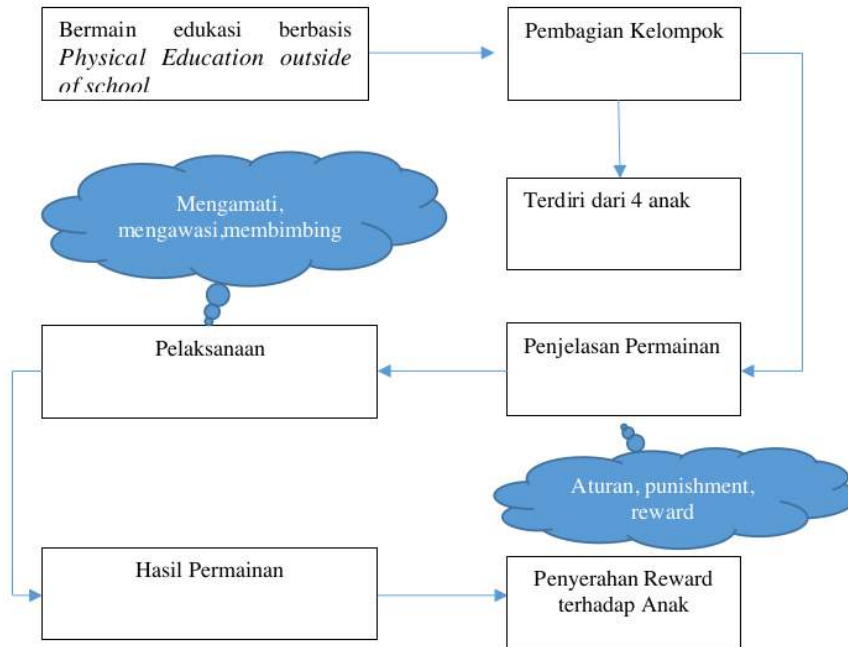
Bermain edukasi berbasis *Physical Education outside of school*

Pembagian Kelompok

Terdiri dari 4 anak

Mengamati, mengawasi,membimbing

Pelaksanaan

Penjelasan Permainan

Aturan, punishment, reward

Hasil Permainan

Penyerahan Reward terhadap Anak